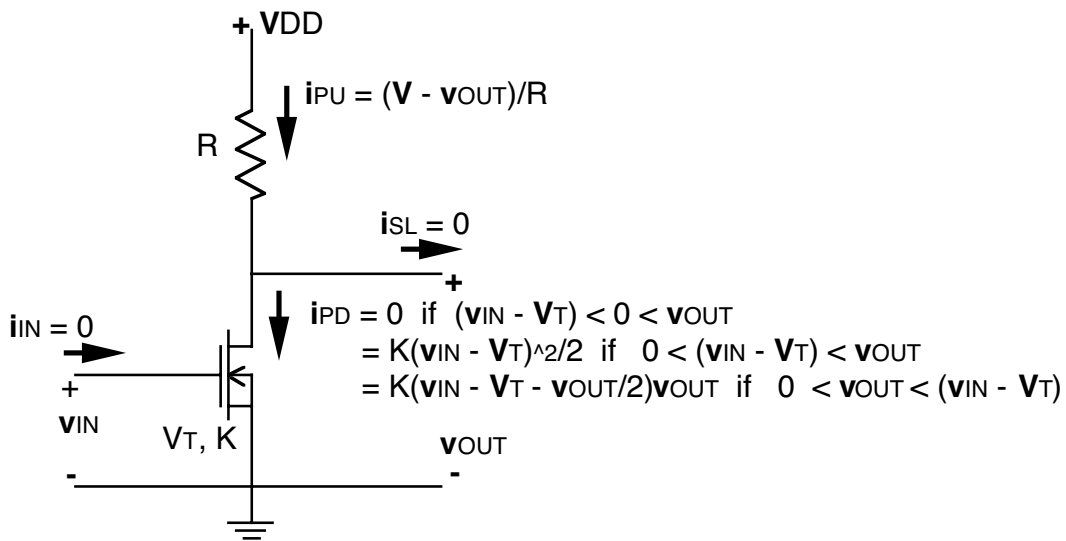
+ VDD

$i_{PU} = (V - v_{OUT})/R$

R

$i_{SL} = 0$

+

$i_{IN} = 0$

$i_{PD} = 0$ if $(v_{IN} - V_T) < 0 < v_{OUT}$
$= K(v_{IN} - V_T)$^2/2 if $0 < (v_{IN} - V_T) < v_{OUT}$
$= K(v_{IN} - V_T - v_{OUT}/2)v_{OUT}$ if $0 < v_{OUT} < (v_{IN} - V_T)$

+
$v_{IN}$

$V_T$, K

$v_{OUT}$

-

-